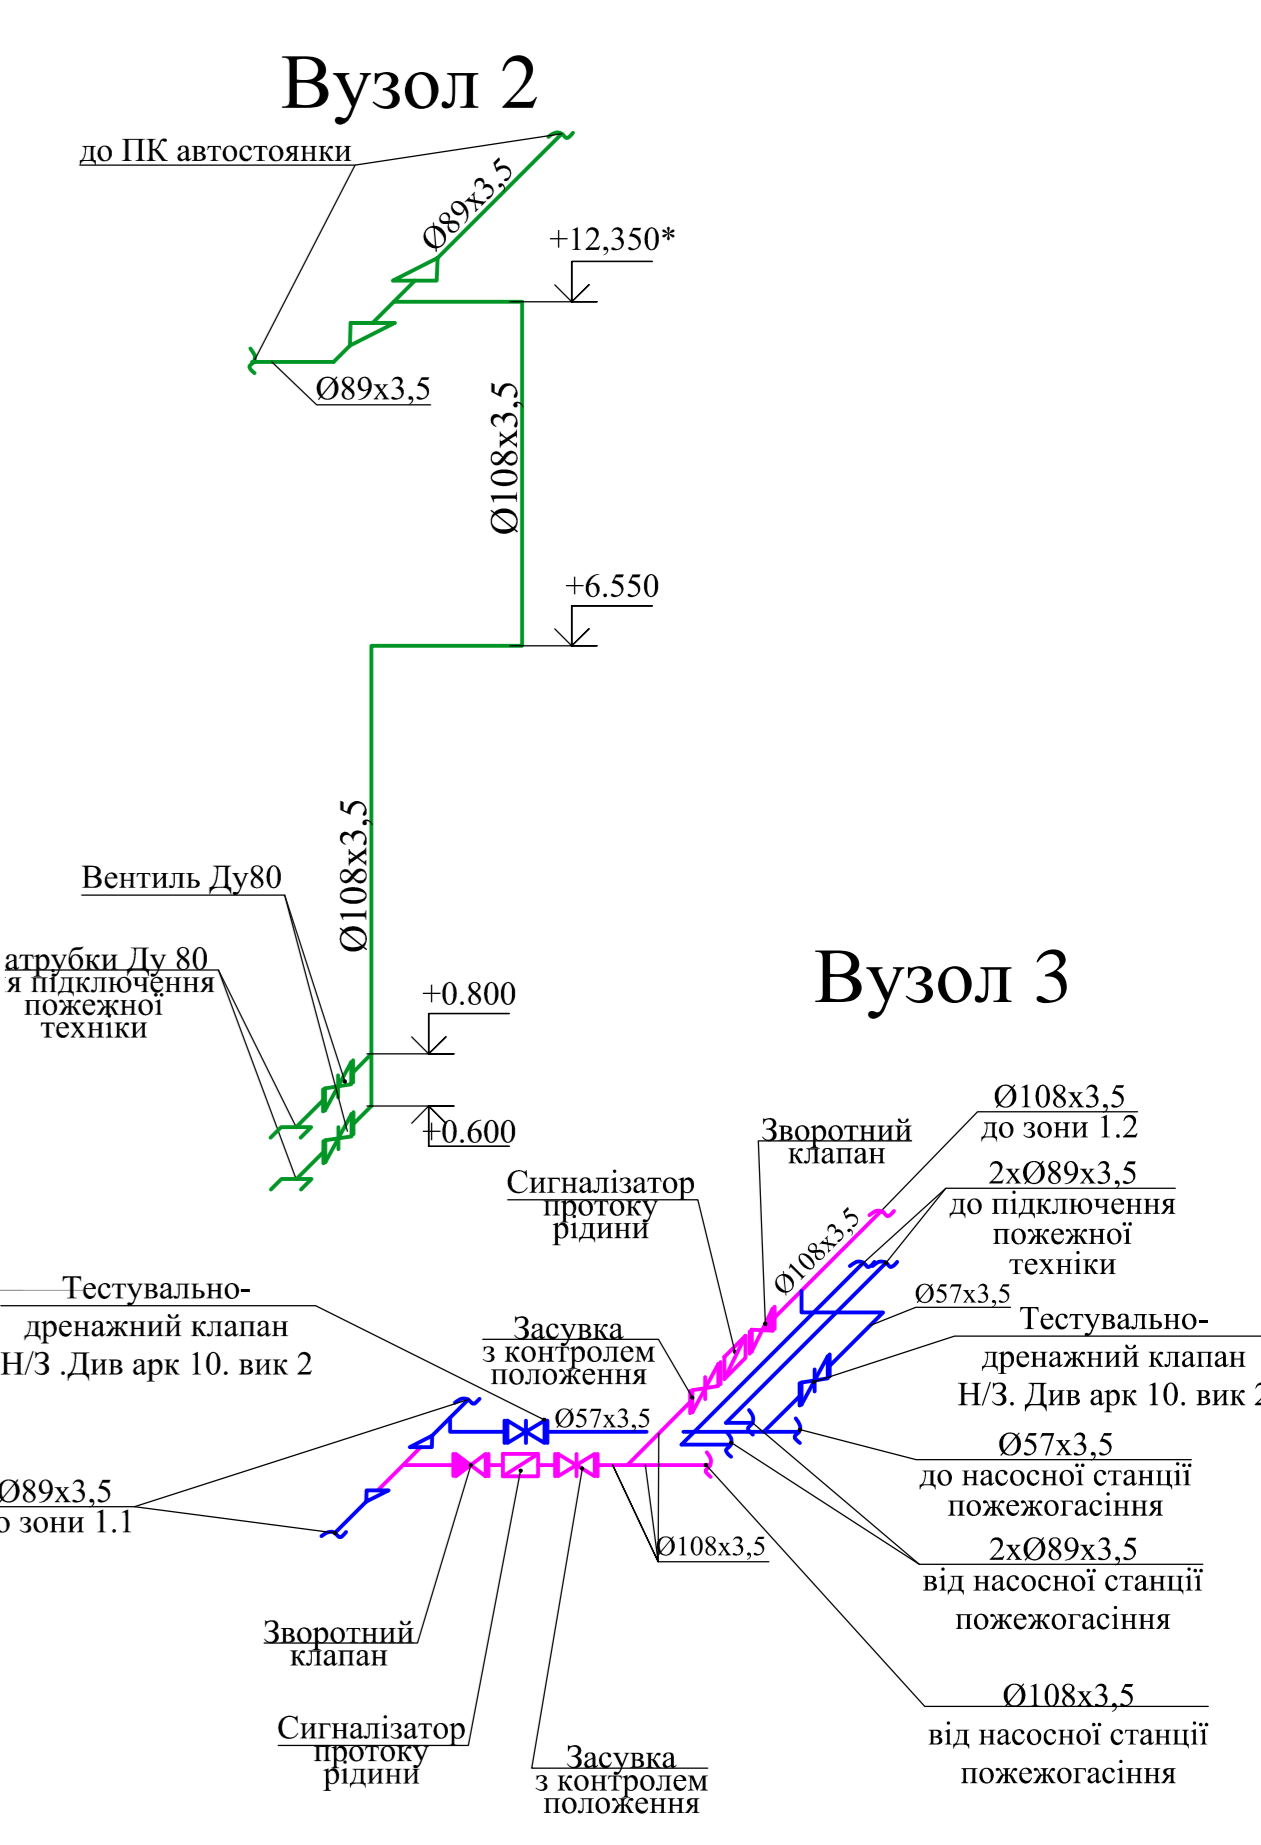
Вузол 2

до ПК автостоянки

Ø89x3,5

+12,350*

Ø89x3,5

Ø108x3,5

+6.550

Ø108x3,5

Вентиль Ду80

атрубки Ду 80
я підключення
пожежної
техніки

+0.800

+0.600

Вузол 3

Ø108x3,5
до зони 1.2

Зворотний
клапан

2xØ89x3,5
до підключення
пожежної
техніки

Сигналізатор
протоку
рідини

Ø108x3,5

Ø57x3,5

Тестувально-
дренажний клапан
Н/З .Див арк 10. вик 2

Тестувально-
дренажний клапан
Н/З. Див арк 10. вик 2

Засувка
з контролем
положення

Ø57x3,5

Ø57x3,5
до насосної станції
пожежогасіння

Ø89x3,5
о зони 1.1

Ø108x3,5

2xØ89x3,5
від насосної станції
пожежогасіння

Зворотний
клапан

Ø108x3,5
від насосної станції
пожежогасіння

Сигналізатор
протоку
рідини

Засувка
з контролем
положення